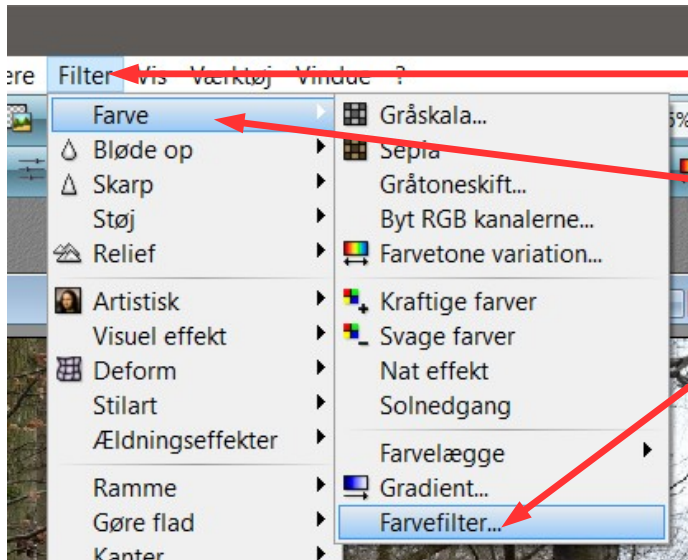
ere Filter Vis Værktøj Vindue ?

Farve
Bløde op
Skarp
Støj
Relief
Artistisk
Visuel effekt
Deform
Stilart
Ældningseffekter
Ramme
Gøre flad
Kanter

Gråskala...
Sepia
Gråtoneskift...
Byt RGB kanalerne...
Farvetone variation...
Kraftige farver
Svage farver
Nat effekt
Solnedgang
Farvelægge
Gradient...
Farvefilter...